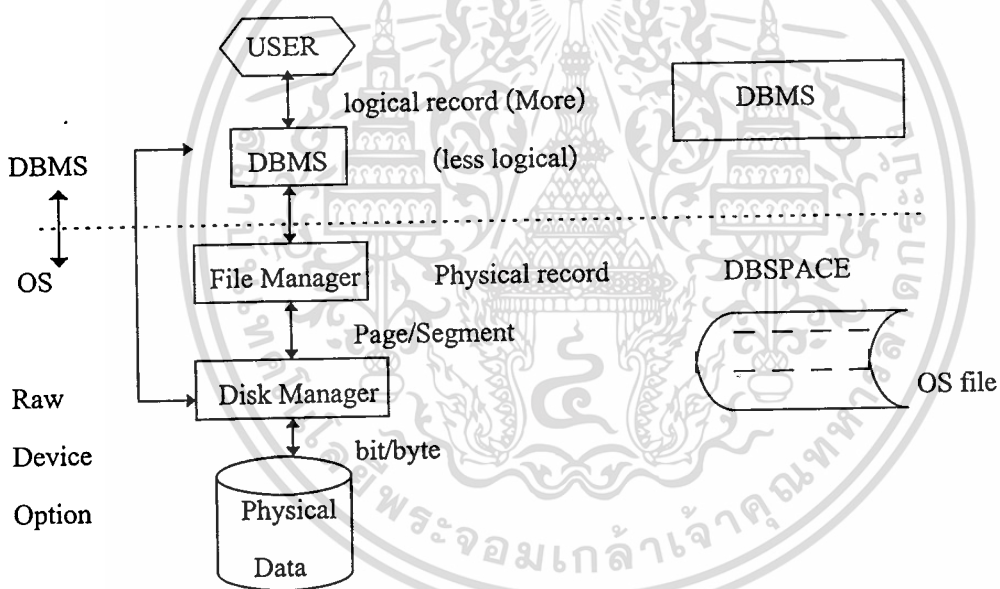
USER

logical record (More)

DBMS

DBMS

DBMS

(less logical)

OS

File Manager

Physical record

DBSPACE

Page/Segment

Raw

Disk Manager

OS file

Device

bit/byte

Option

Physical

Data

พระจอมเกล้าเจ้าคุณทหาร